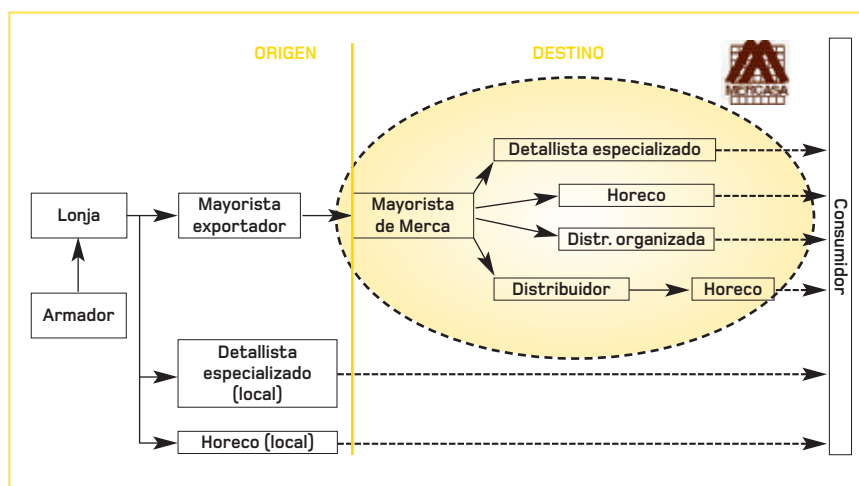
ORIGEN

DESTINO

MERCASA

Lonja

Armador

Mayorista exportador

Mayorista de Merca

Detallista especializado

Horeco

Distr. organizada

Distribuidor

Horeco

Detallista especializado (local)

Horeco (local)

Consumidor